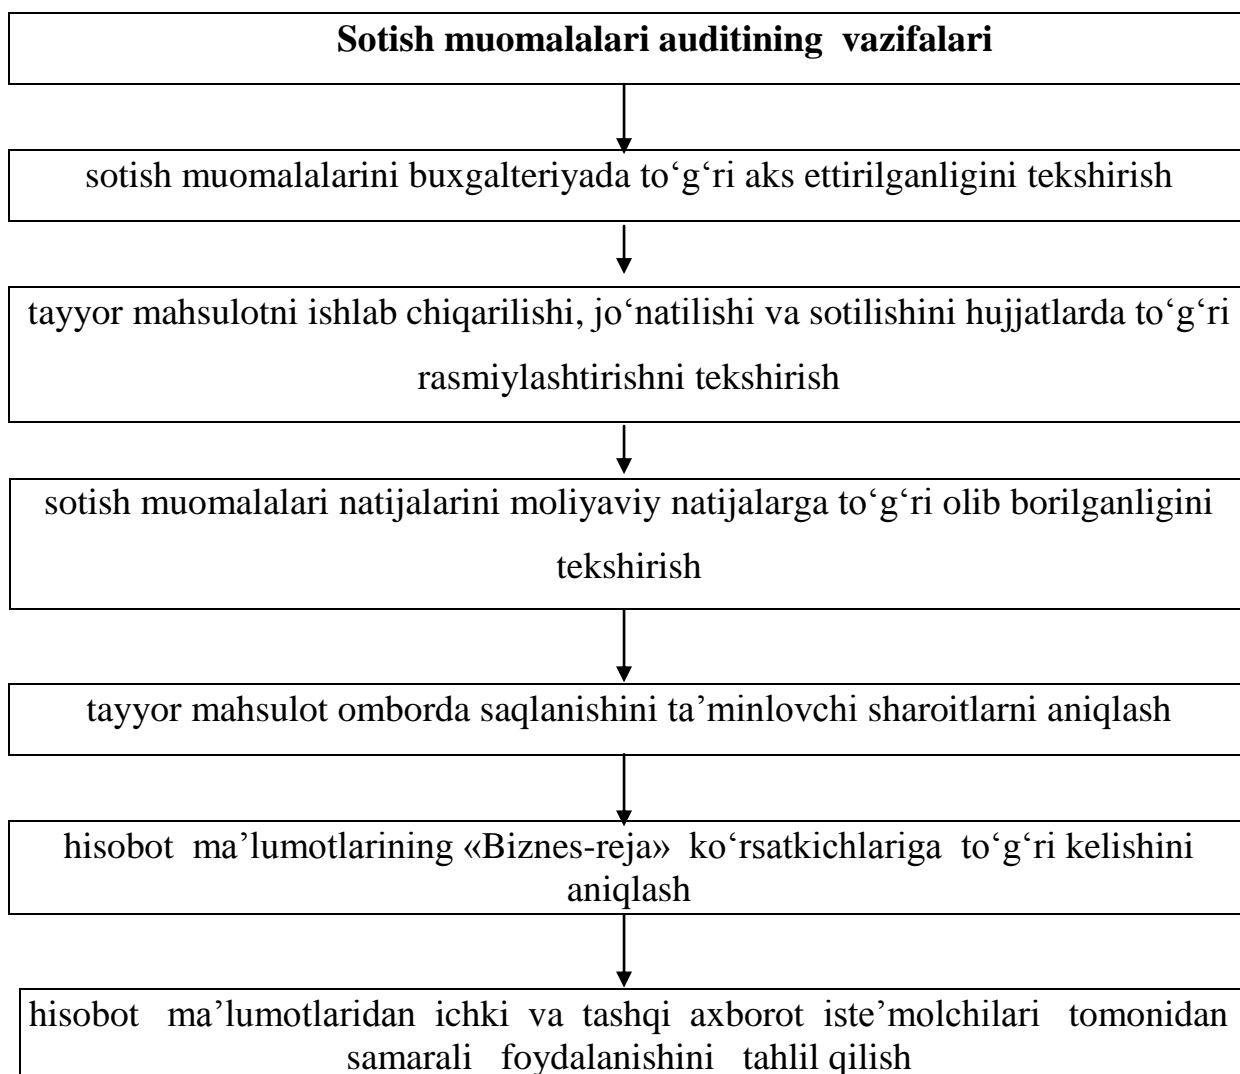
Sotish muomalalari auditining vazifalari

sotish muomalalarini buxgalteriyada to‘g‘ri aks ettirilganligini tekshirish

tayyor mahsulotni ishlab chiqarilishi, jo‘natilishi va sotilishini hujjatlarda to‘g‘ri rasmiylashtirishni tekshirish

sotish muomalalari natijalarini moliyaviy natijalarga to‘g‘ri olib borilganligini tekshirish

tayyor mahsulot omborda saqlanishini ta’minlovchi sharoitlarni aniqlash

hisobot ma’lumotlarining «Biznes-reja» ko‘rsatkichlariga to‘g‘ri kelishini aniqlash

hisobot ma’lumotlaridan ichki va tashqi axborot iste’molchilari tomonidan samarali foydalanishini tahlil qilish